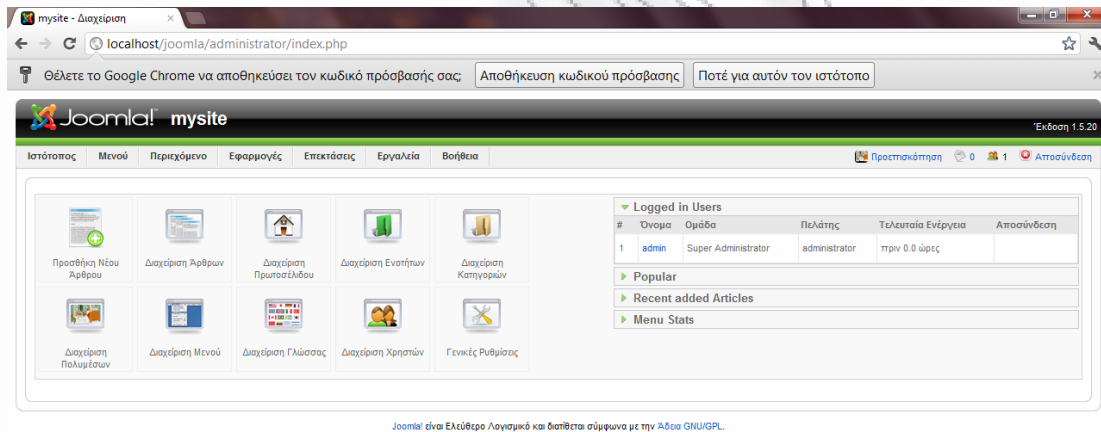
mysite - Διαχείριση

localhost/joomla/administrator/index.php

Θέλετε το Google Chrome να αποθηκεύσει τον κωδικό πρόσβασής σας; Αποθήκευση κωδικού πρόσβασης Ποτέ για αυτόν τον ιστότοπο

Joomla! mysite

Έκδοση 1.5.20

Ιστότοπος Μενού Περιεχόμενο Εφαρμογές Επεκτάσεις Εργαλεία Βοήθεια

Προεπισκόπηση 0 1 Αποσύνδεση

Προσθήκη Νέου Άρθρου
Διαχείριση Άρθρων
Διαχείριση Πρωτοσέλιδου
Διαχείριση Ενοτήτων
Διαχείριση Κατηγοριών
Διαχείριση Πολυμέσων
Διαχείριση Μενού
Διαχείριση Γλώσσας
Διαχείριση Χρηστών
Γενικές Ρυθμίσεις

Logged in Users

| # | Όνομα | Ομάδα | Πελάτης | Τελευταία Ενέργεια | Αποσύνδεση |
|---|---|---|---|---|---|
| 1 | admin | Super Administrator | administrator | πριν 0.0 ώρες | |

Popular

Recent added Articles

Menu Stats

Joomla! είναι Ελεύθερο Λογισμικό και διατίθεται σύμφωνα με την Άδεια GNU/GPL.